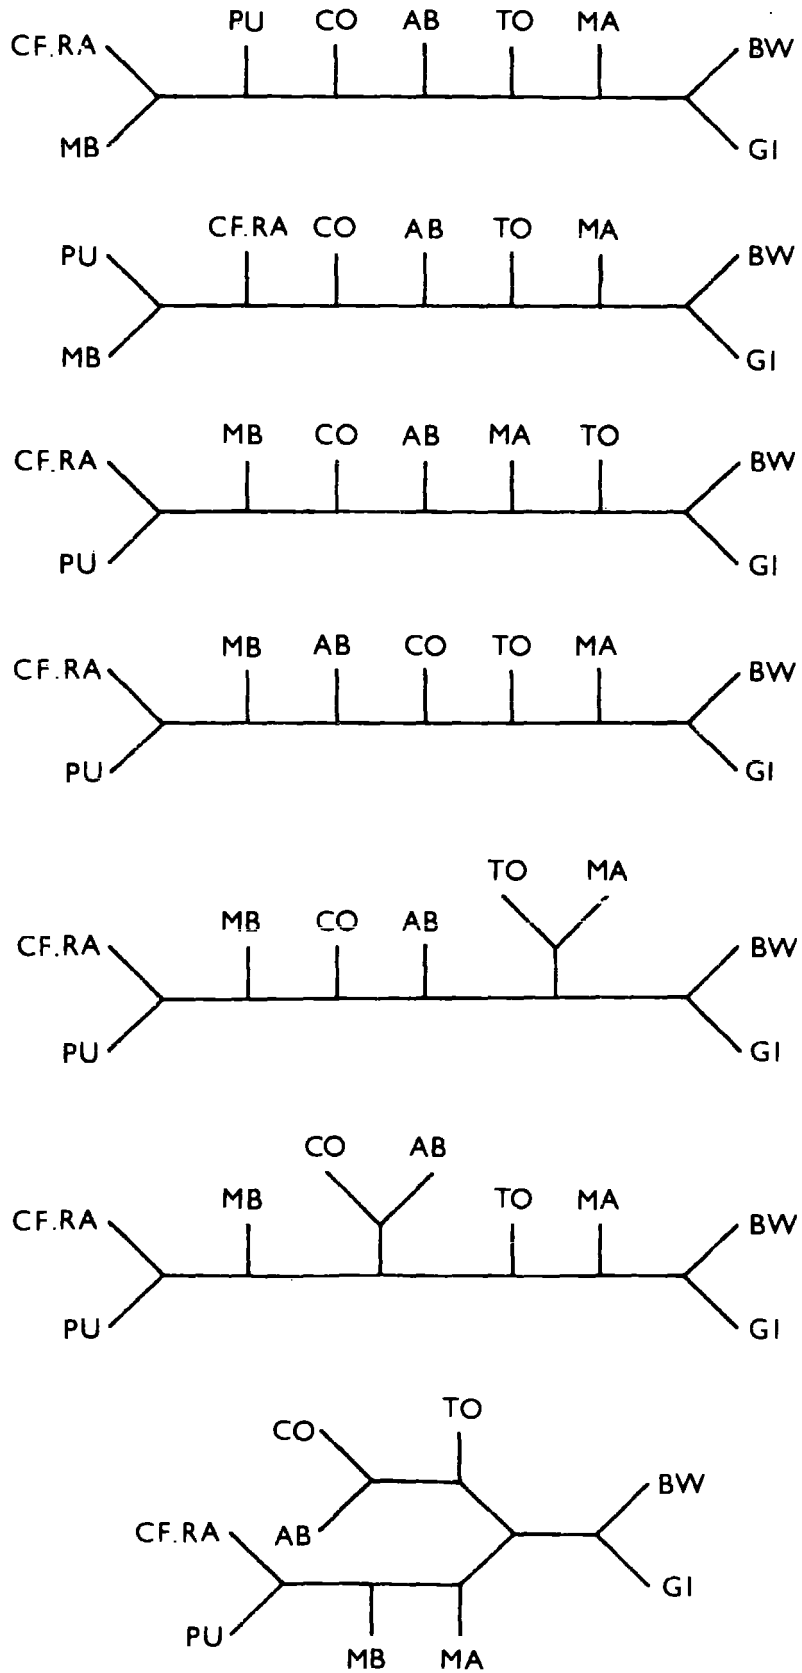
CF.RA PU CO AB TO MA BW
MB GI

PU CF.RA CO AB TO MA BW
MB GI

CF.RA MB CO AB MA TO BW
PU GI

CF.RA MB AB CO TO MA BW
PU GI

TO MA
CF.RA MB CO AB BW
PU GI

CO AB
CF.RA MB TO MA BW
PU GI

CO TO
BW
CF.RA AB
GI
PU MB MA